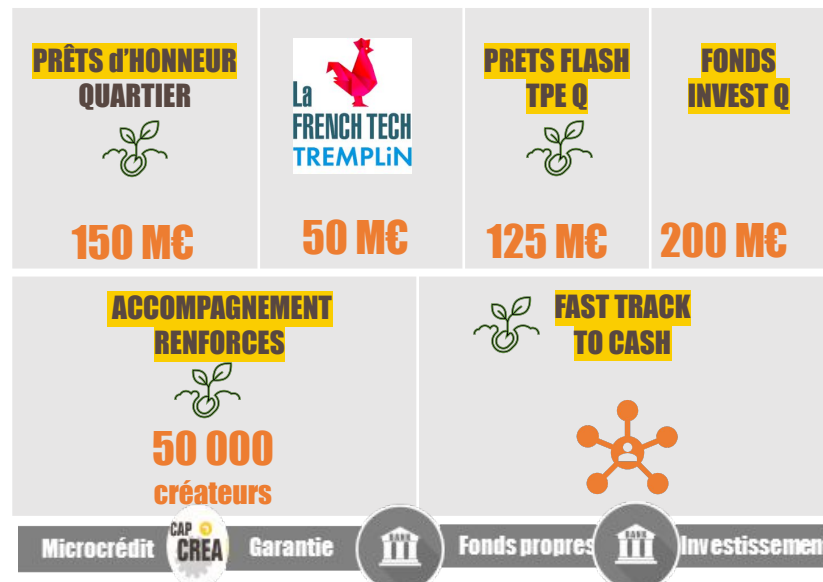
PRÊTS d'HONNEUR QUARTIER

150 M€

La FRENCH TECH TREMPLIN

50 M€

PRETS FLASH TPE Q

125 M€

FONDS INVEST Q

200 M€

ACCOMPAGNEMENT RENFORCES

50 000 créateurs

FAST TRACK TO CASH

Microcrédit CAP CREA Garantie Fonds propres Investissement